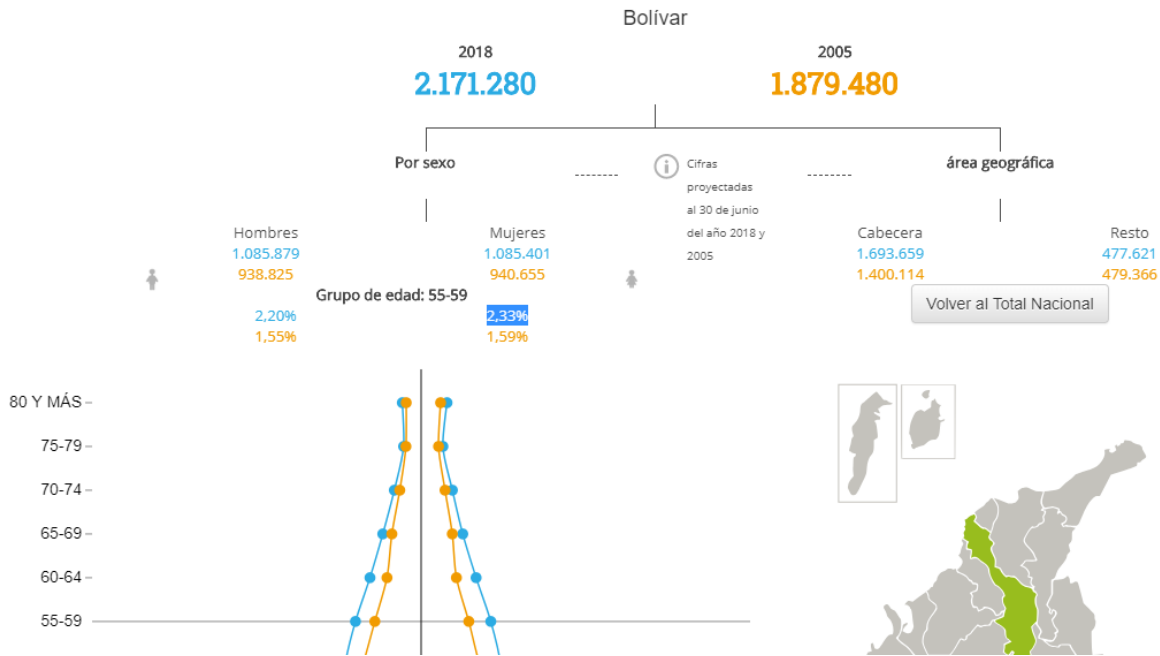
Bolívar

2018
2.171.280

2005
1.879.480

Por sexo

Cifras proyectadas al 30 de junio del año 2018 y 2005

área geográfica

Hombres
1.085.879
938.825

Mujeres
1.085.401
940.655

Cabecera
1.693.659
1.400.114

Resto
477.621
479.366

Grupo de edad: 55-59

2,20%
1,55%

2,33%
1,59%

Volver al Total Nacional

80 Y MÁS
75-79
70-74
65-69
60-64
55-59